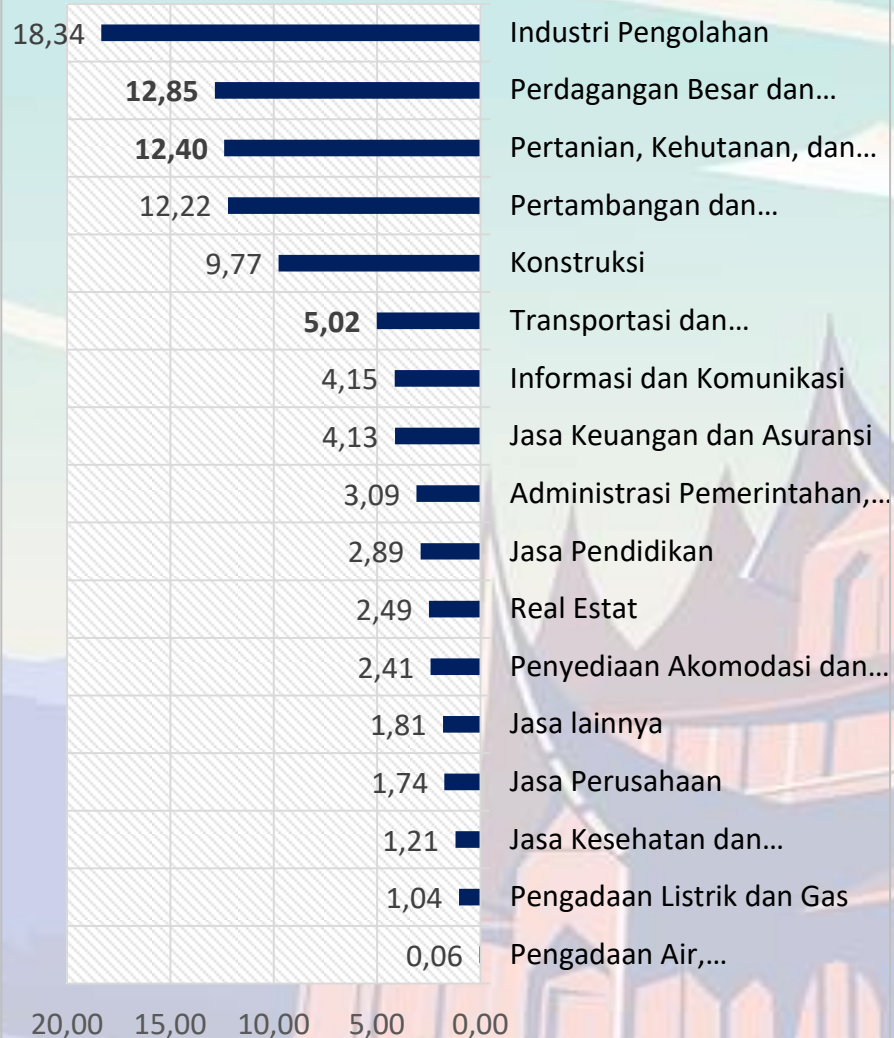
| | |
|---|---|
| 18,34 | Industri Pengolahan |
| **12,85** | Perdagangan Besar dan… |
| **12,40** | Pertanian, Kehutanan, dan… |
| 12,22 | Pertambangan dan… |
| 9,77 | Konstruksi |
| **5,02** | Transportasi dan… |
| 4,15 | Informasi dan Komunikasi |
| 4,13 | Jasa Keuangan dan Asuransi |
| 3,09 | Administrasi Pemerintahan,… |
| 2,89 | Jasa Pendidikan |
| 2,49 | Real Estat |
| 2,41 | Penyediaan Akomodasi dan… |
| 1,81 | Jasa lainnya |
| 1,74 | Jasa Perusahaan |
| 1,21 | Jasa Kesehatan dan… |
| 1,04 | Pengadaan Listrik dan Gas |
| 0,06 | Pengadaan Air,… |

20,00 15,00 10,00 5,00 0,00